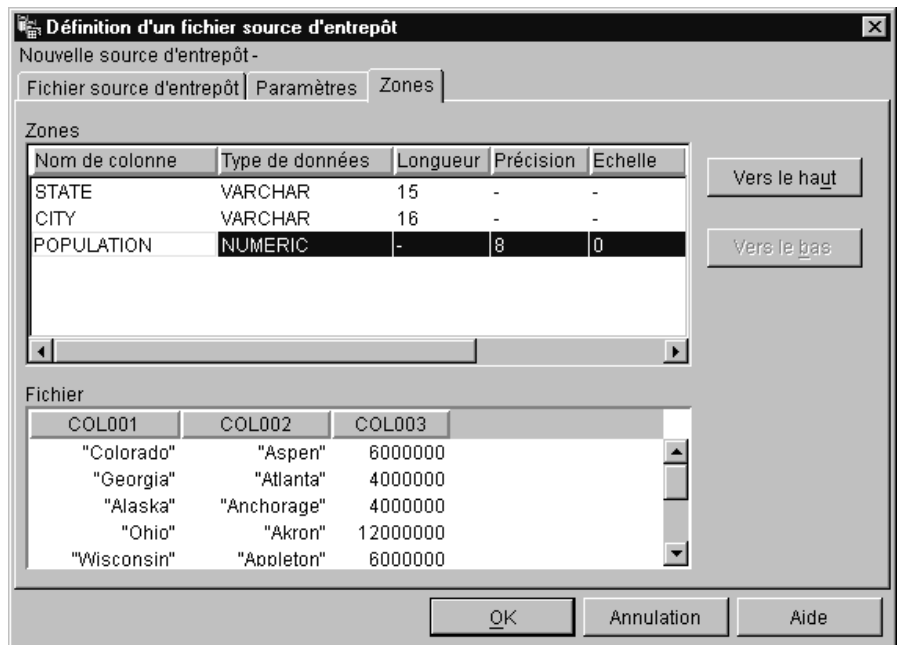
Définition d'un fichier source d'entrepôt

Nouvelle source d'entrepôt -

Fichier source d'entrepôt | Paramètres | Zones

Zones

| Nom de colonne | Type de données | Longueur | Précision | Echelle |
|---|---|---|---|---|
| STATE | VARCHAR | 15 | - | - |
| CITY | VARCHAR | 16 | - | - |
| POPULATION | NUMERIC | - | 8 | 0 |

Vers le haut

Vers le bas

Fichier

| COL001 | COL002 | COL003 |
|---|---|---|
| "Colorado" | "Aspen" | 6000000 |
| "Georgia" | "Atlanta" | 4000000 |
| "Alaska" | "Anchorage" | 4000000 |
| "Ohio" | "Akron" | 12000000 |
| "Wisconsin" | "Appleton" | 6000000 |

OK

Annulation

Aide